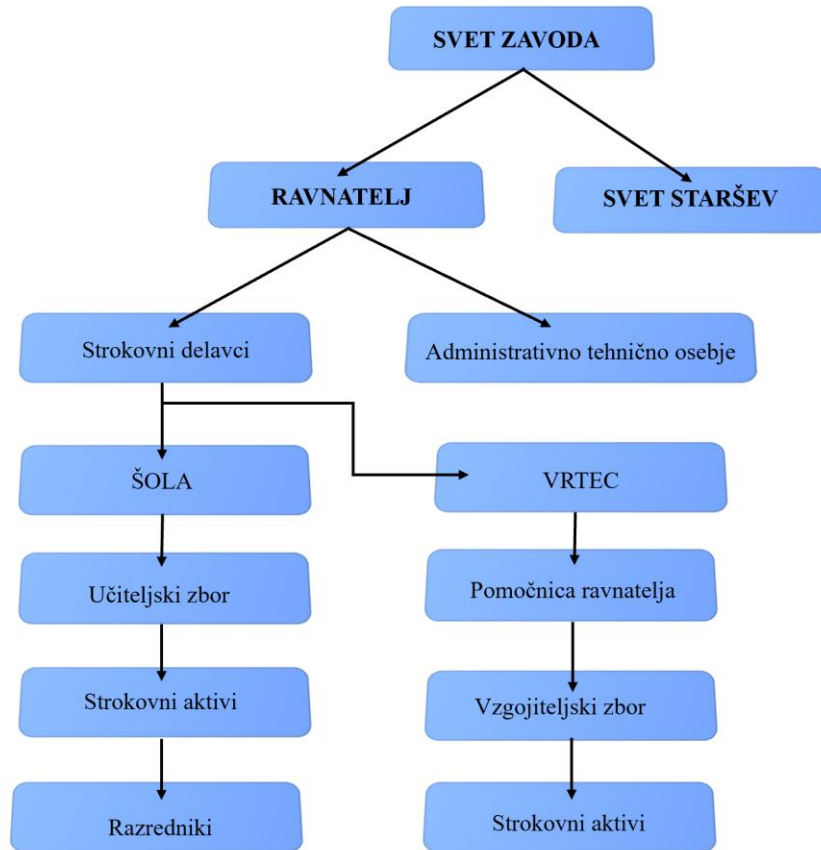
SVET ZAVODA

RAVNATELJ

SVET STARŠEV

Strokovni delavci

Administrativno tehnično osebje

ŠOLA

VRTEC

Učiteljski zbor

Pomočnica ravnatelja

Strokovni aktivi

Vzgojiteljski zbor

Razredniki

Strokovni aktivi